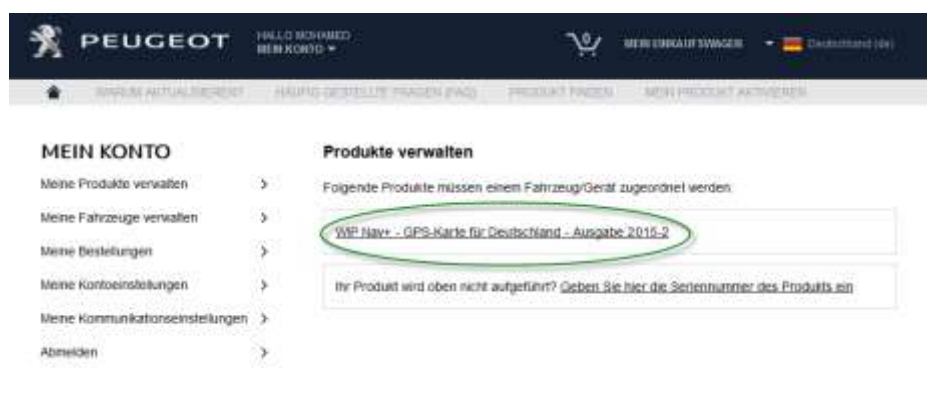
PEUGEOT

HALLO MOHAMED
MEIN KONTO

0

MEIN EINKAUFSWAGEN

Deutschland (de)

WARUM AKTUALISIEREN? HÄUFIG GESTELLTE FRAGEN (FAQ) PRODUKT FINDEN MEIN PRODUKT AKTIVIEREN

MEIN KONTO

Meine Produkte verwalten >

Meine Fahrzeuge verwalten >

Meine Bestellungen >

Meine Kontoeinstellungen >

Meine Kommunikationseinstellungen >

Abmelden >

Produkte verwalten

Folgende Produkte müssen einem Fahrzeug/Gerät zugeordnet werden

WIP Nav+ - GPS-Karte für Deutschland - Ausgabe 2015-2

Ihr Produkt wird oben nicht aufgeführt? Geben Sie hier die Seriennummer des Produkts ein